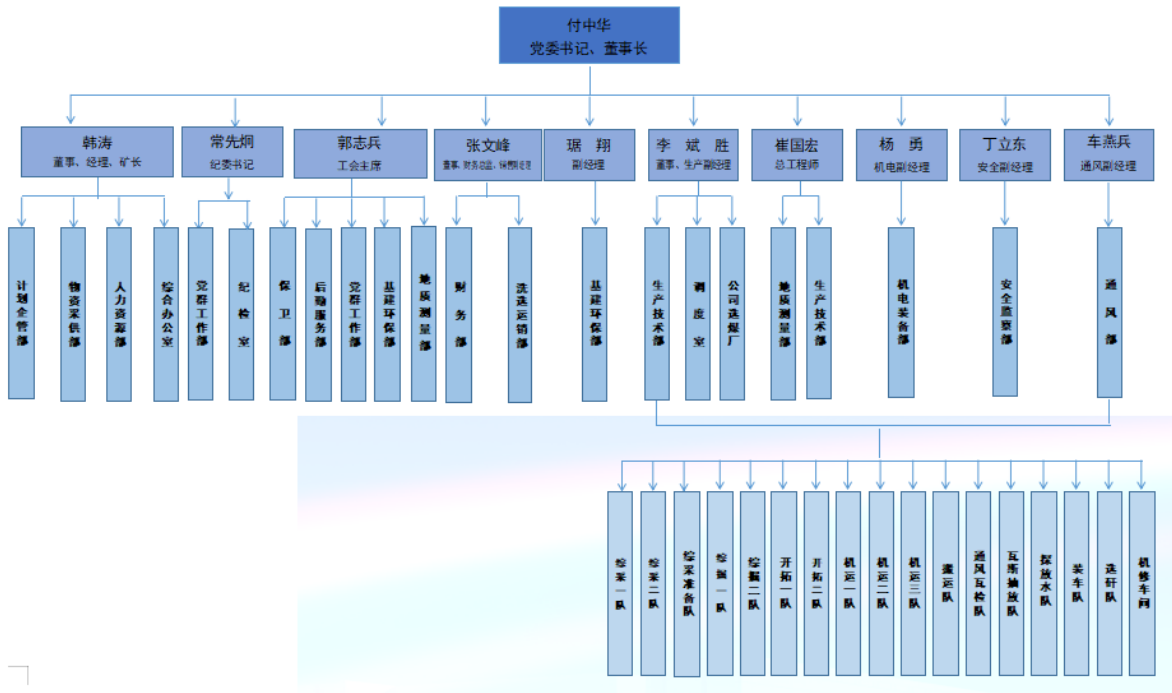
付中华
党委书记、董事长

韩涛
董事、经理、矿长

常先炯
纪委书记

郭志兵
工会主席

张文峰
董事、财务总监、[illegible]

琚翔
副经理

李斌胜
董事、生产副经理

崔国宏
总工程师

杨勇
机电副经理

丁立东
安全副经理

车燕兵
通风副经理

计划企管部

物资采供部

人力资源部

综合办公室

党群工作部

纪检室

保卫部

后勤服务部

党群工作部

基建环保部

地质测量部

财务部

洗选运销部

基建环保部

生产技术部

调度室

公司选煤厂

地质测量部

生产技术部

机电装备部

安全监察部

通风部

综采一队

综采二队

综采准备队

综掘一队

综掘二队

开拓一队

开拓二队

机运一队

机运二队

机运三队

搬运队

通风瓦检队

瓦斯抽放队

探放水队

装车队

选矸队

机修车间